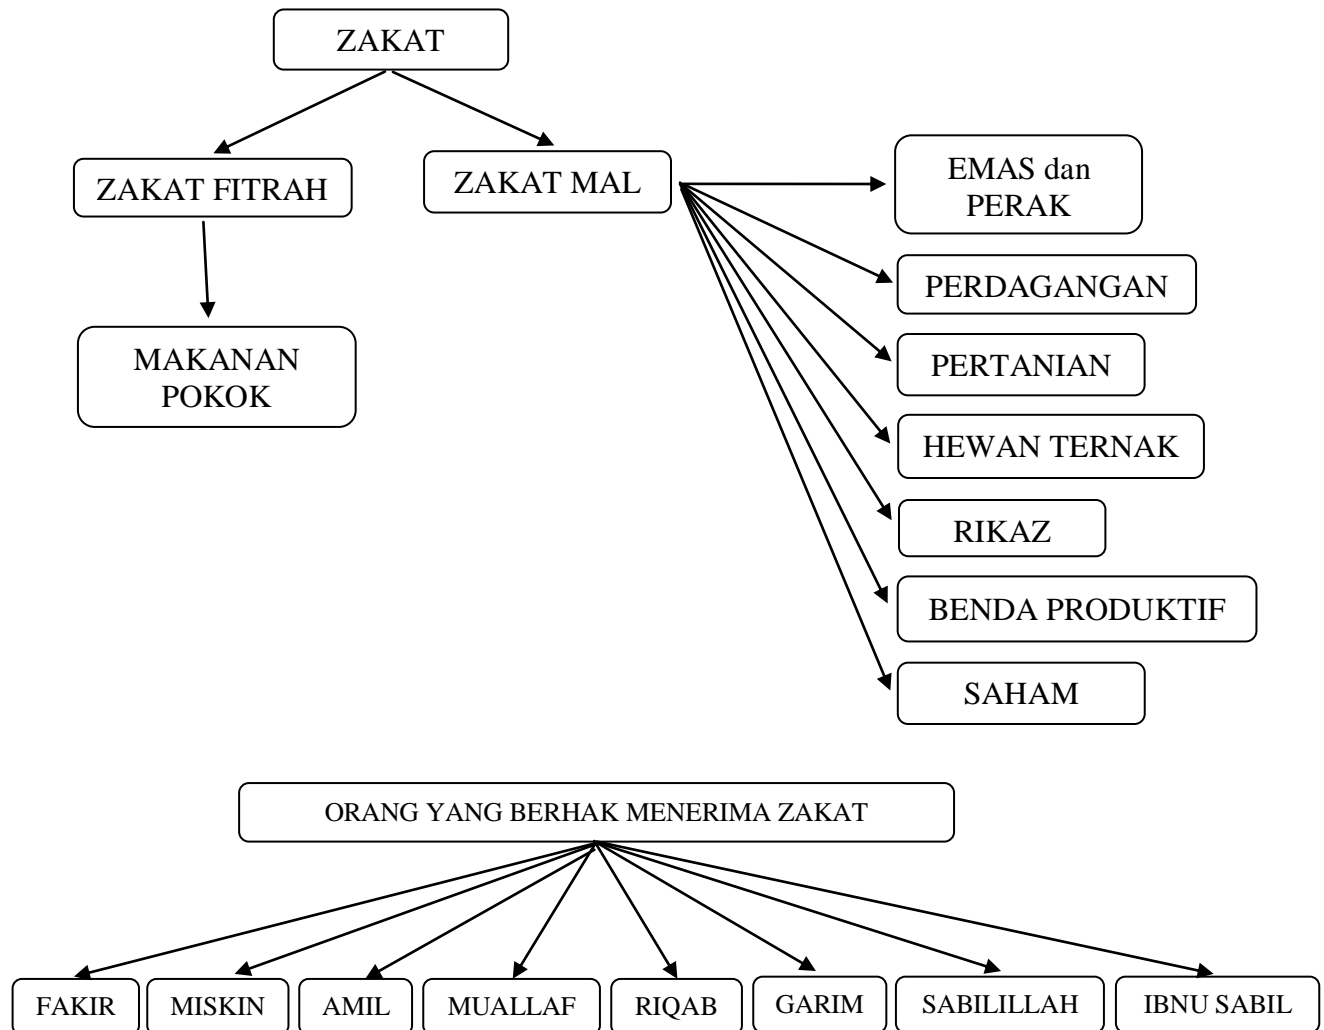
ZAKAT

ZAKAT FITRAH

ZAKAT MAL

MAKANAN POKOK

EMAS dan PERAK

PERDAGANGAN

PERTANIAN

HEWAN TERNAK

RIKAZ

BENDA PRODUKTIF

SAHAM

ORANG YANG BERHAK MENERIMA ZAKAT

FAKIR

MISKIN

AMIL

MUALLAF

RIQAB

GARIM

SABILILLAH

IBNU SABIL